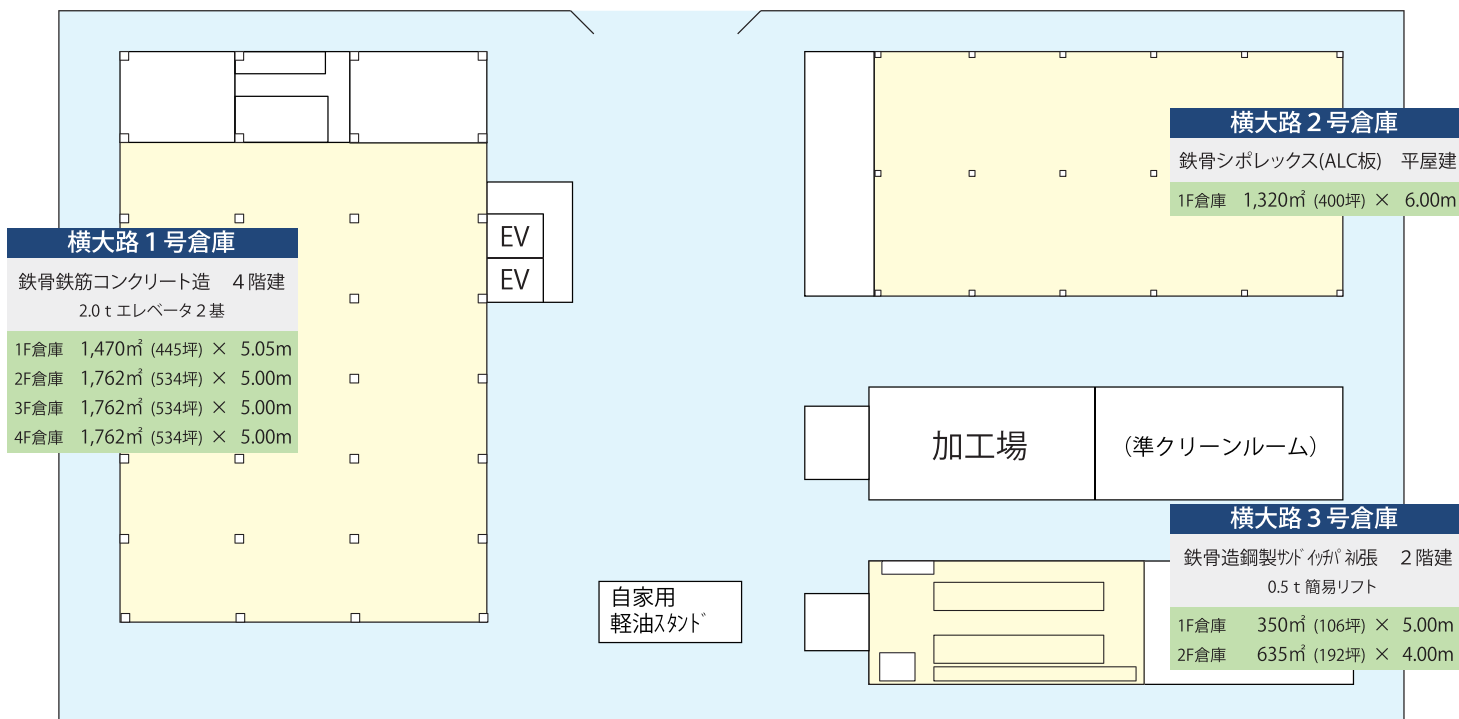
横大路２号倉庫

鉄骨シポレックス(ALC板)　平屋建

1F倉庫　1,320㎡ (400坪) ×　6.00m

EV

EV

横大路１号倉庫

鉄骨鉄筋コンクリート造　４階建

2.0ｔエレベータ２基

1F倉庫　1,470㎡ (445坪) ×　5.05m

2F倉庫　1,762㎡ (534坪) ×　5.00m

3F倉庫　1,762㎡ (534坪) ×　5.00m

4F倉庫　1,762㎡ (534坪) ×　5.00m

加工場

（準クリーンルーム）

横大路３号倉庫

鉄骨造鋼製ｻﾝﾄﾞｲｯﾁﾊﾟﾈﾙ張　２階建

0.5ｔ簡易リフト

1F倉庫　350㎡ (106坪) ×　5.00m

2F倉庫　635㎡ (192坪) ×　4.00m

自家用
軽油ｽﾀﾝﾄﾞ